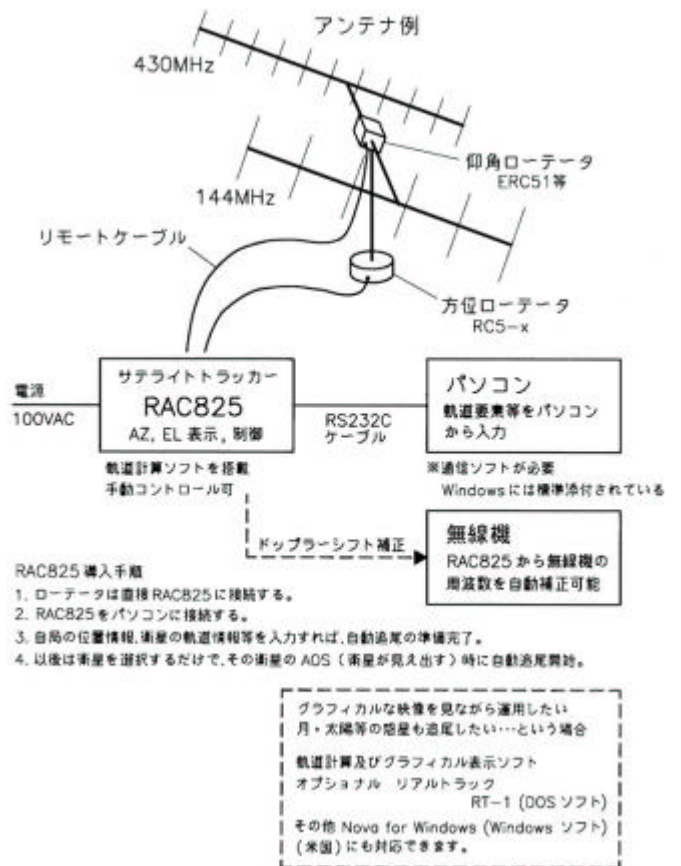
アンテナ例

430MHz

仰角ローテータ
ERC51等

144MHz

リモートケーブル

方位ローテータ
RC5−x

電源
100VAC

サテライトトラッカー
RAC825
AZ, EL 表示，制御

RS232C
ケーブル

パソコン
軌道要素等をパソコンから入力

軌道計算ソフトを搭載
手動コントロール可

※通信ソフトが必要
Windowsには標準添付されている

ドップラーシフト補正

無線機
RAC825から無線機の周波数を自動補正可能

RAC825 導入手順
1. ローテータは直接 RAC825 に接続する。
2. RAC825 をパソコンに接続する。
3. 自局の位置情報,衛星の軌道情報等を入力すれば,自動追尾の準備完了。
4. 以後は衛星を選択するだけで,その衛星の AOS（衛星が見え出す）時に自動追尾開始。

グラフィカルな映像を見ながら運用したい
月・太陽等の惑星も追尾したい…という場合
軌道計算及びグラフィカル表示ソフト
オプショナル　リアルトラック
RT−1（DOS ソフト）
その他 Nova for Windows（Windows ソフト）（米国）にも対応できます。